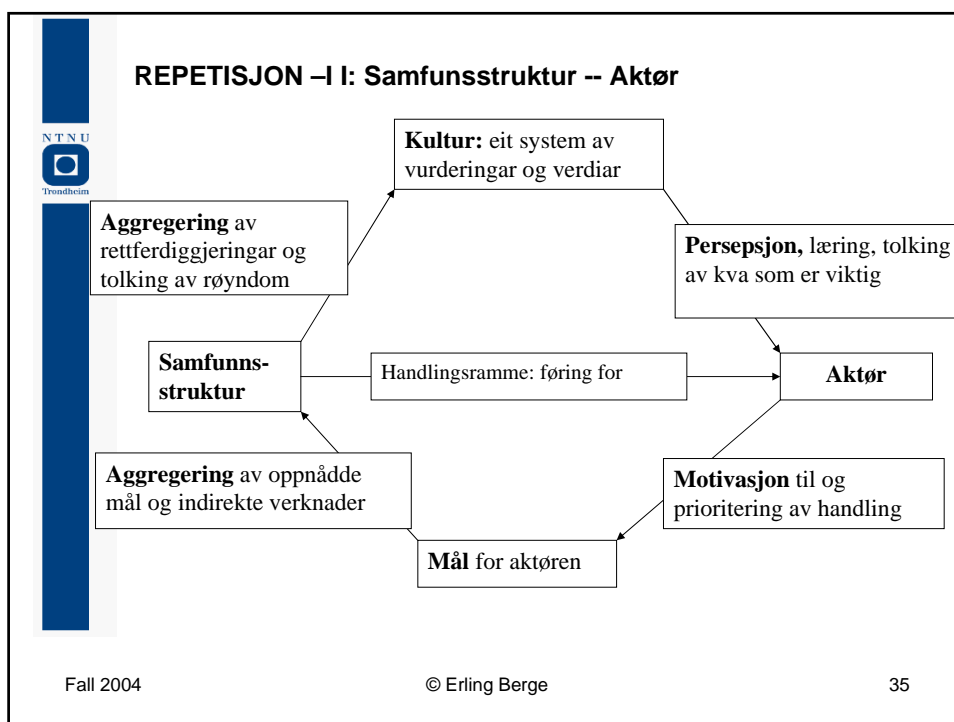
NTNU
Trondheim

REPETISJON –I I: Samfunnsstruktur -- Aktør

Kultur: eit system av vurderingar og verdiar

Aggregering av rettferdiggjeringar og tolking av røyndom

Persepsjon, læring, tolking av kva som er viktig

Samfunnsstruktur

Handlingsramme: føring for

Aktør

Aggregering av oppnådde mål og indirekte verknader

Motivasjon til og prioritering av handling

Mål for aktøren

Fall 2004

© Erling Berge

35